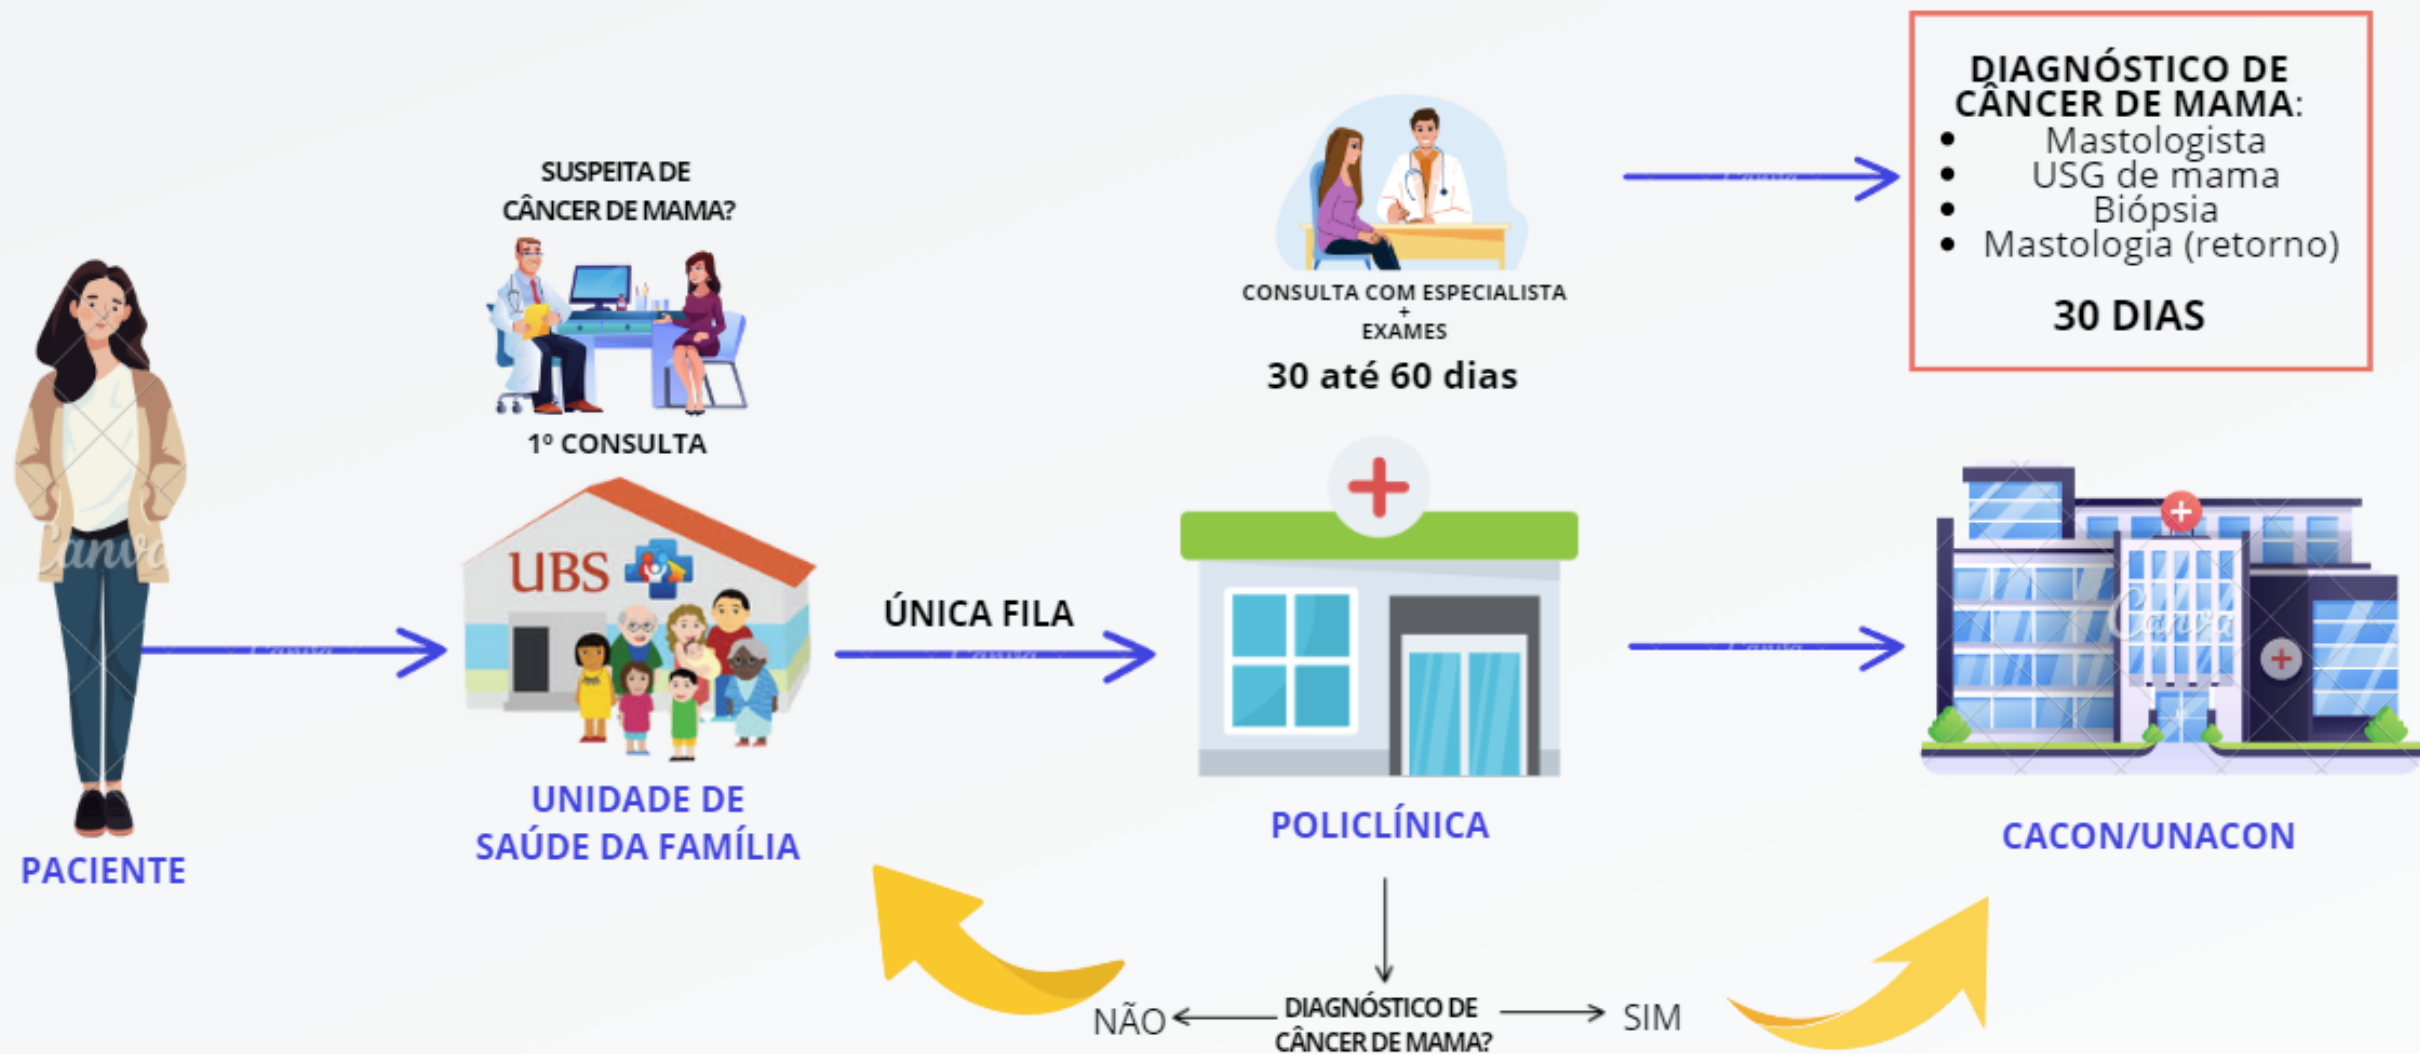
PACIENTE

SUSPEITA DE CÂNCER DE MAMA?

1º CONSULTA

UBS

UNIDADE DE SAÚDE DA FAMÍLIA

ÚNICA FILA

CONSULTA COM ESPECIALISTA + EXAMES

30 até 60 dias

POLICLÍNICA

DIAGNÓSTICO DE CÂNCER DE MAMA:
- Mastologista
- USG de mama
- Biópsia
- Mastologia (retorno)

30 DIAS

CACON/UNACON

NÃO

DIAGNÓSTICO DE CÂNCER DE MAMA?

SIM